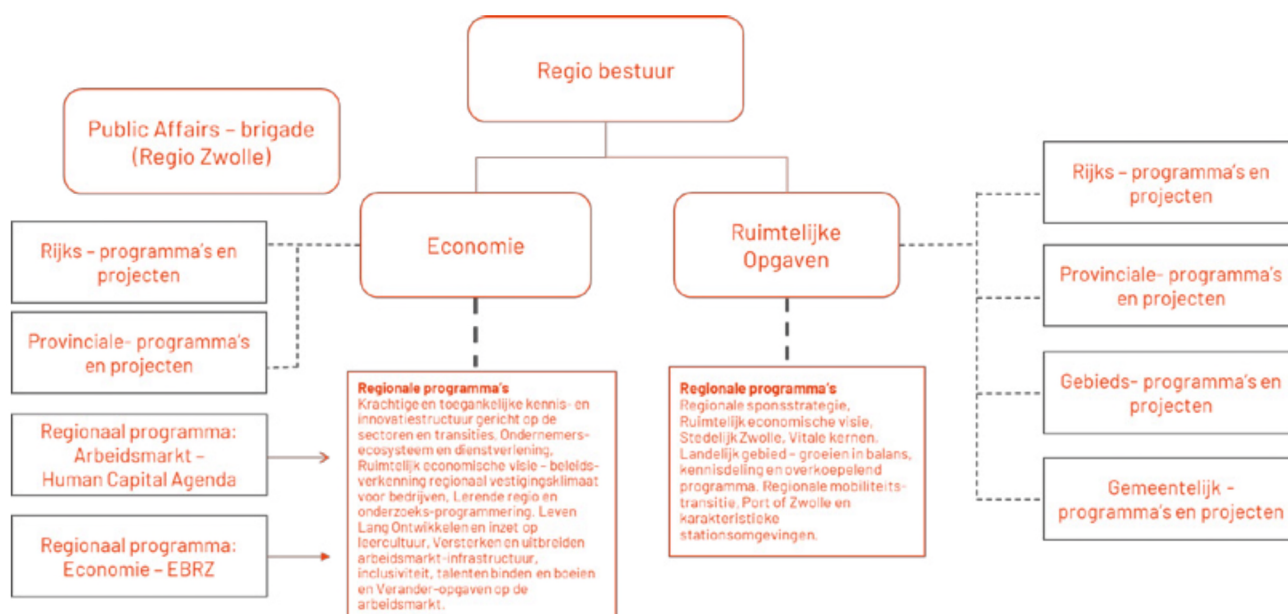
Regio bestuur

Public Affairs – brigade (Regio Zwolle)

Economie

Ruimtelijke Opgaven

Rijks – programma's en projecten

Provinciale- programma's en projecten

Regionaal programma: Arbeidsmarkt – Human Capital Agenda

Regionaal programma: Economie – EBRZ

Regionale programma's
Krachtige en toegankelijke kennis- en innovatiestructuur gericht op de sectoren en transities, Ondernemersecosysteem en dienstverlening, Ruimtelijk economische visie – beleidsverkenning regionaal vestigingsklimaat voor bedrijven, Lerende regio en onderzoeks-programmering. Leven Lang Ontwikkelen en inzet op leercultuur, Versterken en uitbreiden arbeidsmarkt-infrastructuur, inclusiviteit, talenten binden en boeien en Verander-opgaven op de arbeidsmarkt.

Regionale programma's
Regionale sponsstrategie, Ruimtelijk economische visie, Stedelijk Zwolle, Vitale kernen. Landelijk gebied – groeien in balans, kennisdeling en overkoepelend programma. Regionale mobiliteitstransitie, Port of Zwolle en karakteristieke stationsomgevingen.

Rijks – programma's en projecten

Provinciale- programma's en projecten

Gebieds- programma's en projecten

Gemeentelijk - programma's en projecten